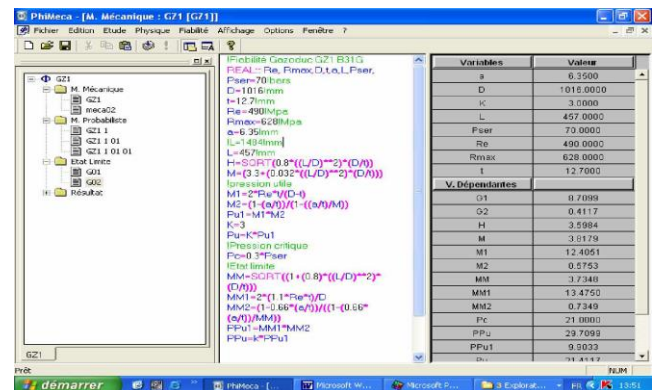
PhiMeca - [M. Mécanique : GZ1 [GZ1]]
Fichier Edition Etude Physique Fiabilité Affichage Options Fenêtre ?

GZ1
M. Mécanique
GZ1
meca02
M. Probabiliste
GZ1 1
GZ1 1 01
GZ1 1 01 01
Etat Limite
G01
G02
Résultat

!Fiabilité Gazoduc GZ1 B31G
REAL:: Re, Rmax,D,t,a,L,Pser,
Pser=70lbars
D=1016mm
t=12.7mm
Re=490Mpa
Rmax=628Mpa
a=6.35mm
L=1494mm
L=457mm
H=SQRT(0.8*((L/D)**2)*(D/t))
M=(3.3+(0.032*((L/D)**2)*(D/t)))
!pression utile
M1=2*Re*t/(D-t)
M2=(1-(a/t))/(1-((a/t)/M))
Pu1=M1*M2
K=3
Pu=K*Pu1
!Pression critique
Pc=0.3*Pser
!Etat limite
MM=SQRT((1+(0.8)*((L/D)**2)*(D/t)))
MM1=2*(1.1*Re*t)/D
MM2=(1-0.66*(a/t))/(1-(0.66*(a/t)/MM))
PPu1=MM1*MM2
PPu=k*PPu1

| Variables | Valeur |
|---|---|
| a | 6.3500 |
| D | 1016.0000 |
| K | 3.0000 |
| L | 457.0000 |
| Pser | 70.0000 |
| Re | 490.0000 |
| Rmax | 628.0000 |
| t | 12.7000 |
| V. Dépendantes | |
| G1 | 0.7099 |
| G2 | 0.4117 |
| H | 3.5984 |
| M | 3.8179 |
| M1 | 12.4051 |
| M2 | 0.5753 |
| MM | 3.7348 |
| MM1 | 13.4750 |
| MM2 | 0.7349 |
| Pc | 21.0000 |
| PPu | 29.7098 |
| PPu1 | 9.9033 |
| Pu | 21.4117 |

GZ1
Prêt
NUM
démarrer
PhiMeca - [...
Microsoft W...
Microsoft P...
3 Explorat...
FR
13:51